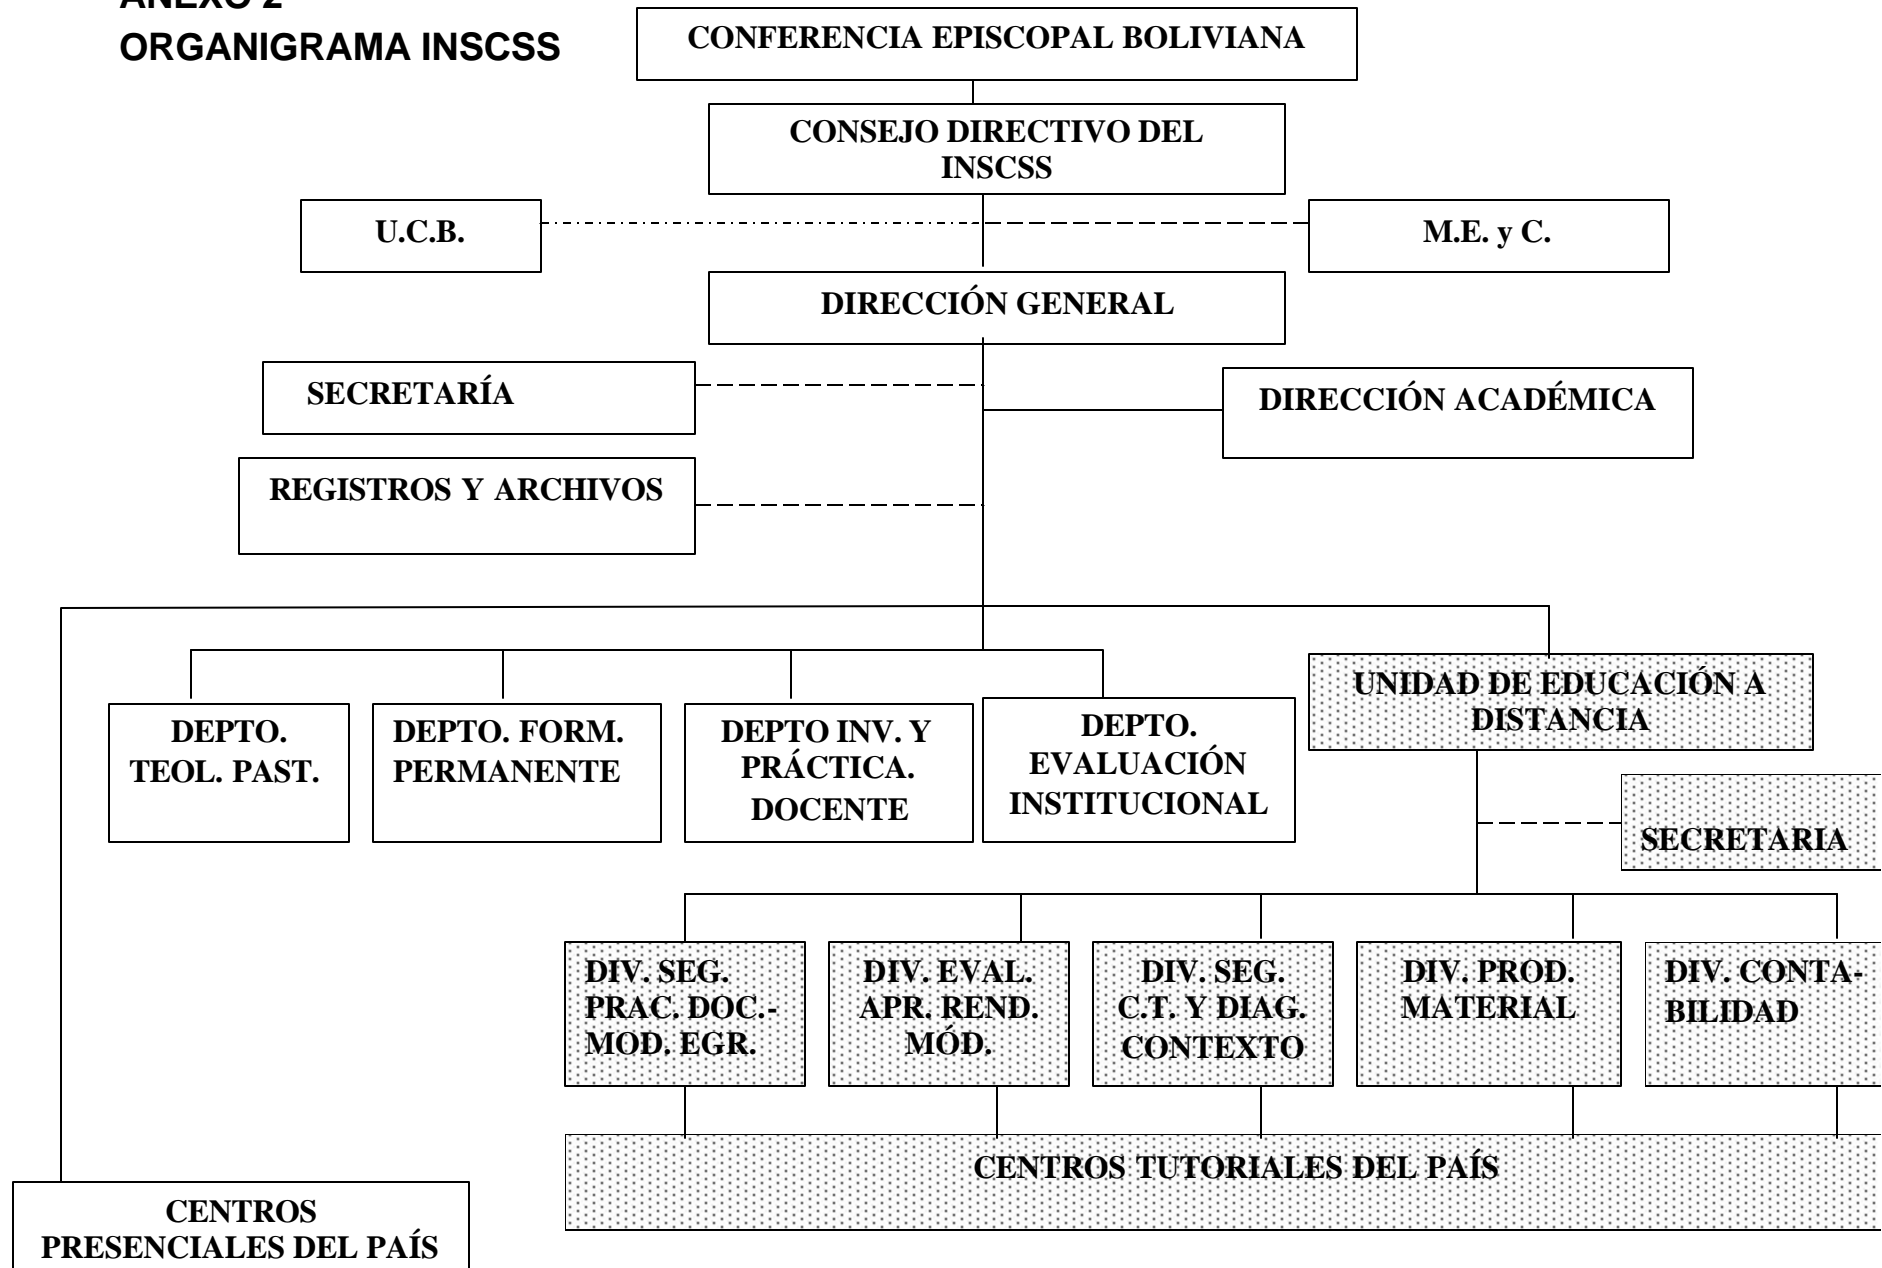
ANEXO 2
ORGANIGRAMA INSCSS

CONFERENCIA EPISCOPAL BOLIVIANA

CONSEJO DIRECTIVO DEL INSCSS

U.C.B.

M.E. y C.

DIRECCIÓN GENERAL

SECRETARÍA

DIRECCIÓN ACADÉMICA

REGISTROS Y ARCHIVOS

DEPTO. TEOL. PAST.

DEPTO. FORM. PERMANENTE

DEPTO INV. Y PRÁCTICA. DOCENTE

DEPTO. EVALUACIÓN INSTITUCIONAL

UNIDAD DE EDUCACIÓN A DISTANCIA

SECRETARIA

DIV. SEG. PRAC. DOC.- MOD. EGR.

DIV. EVAL. APR. REND. MÓD.

DIV. SEG. C.T. Y DIAG. CONTEXTO

DIV. PROD. MATERIAL

DIV. CONTABILIDAD

CENTROS TUTORIALES DEL PAÍS

CENTROS PRESENCIALES DEL PAÍS